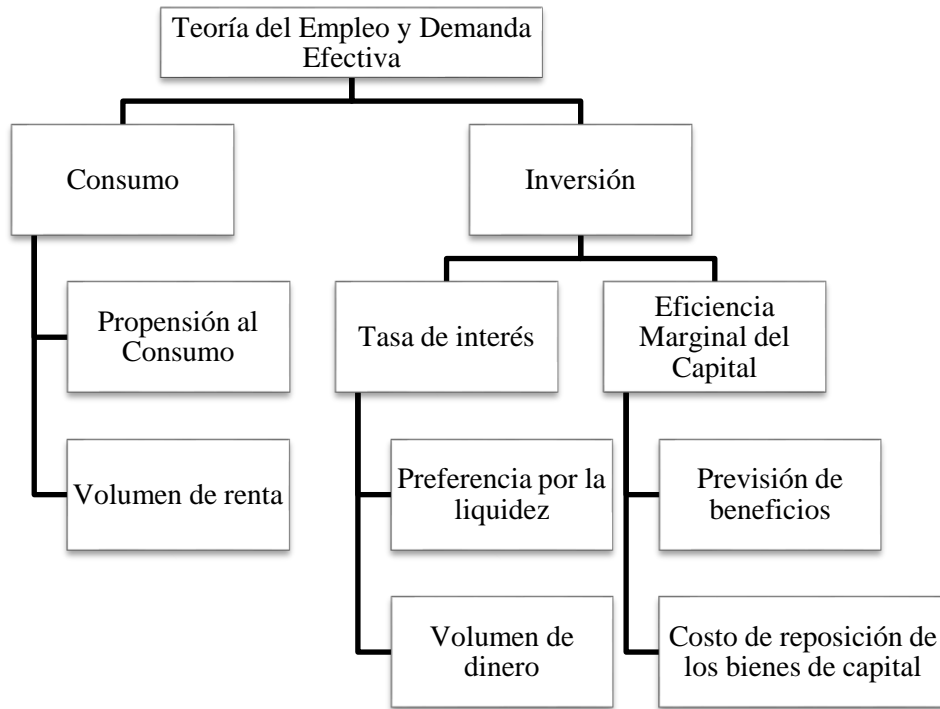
Teoría del Empleo y Demanda Efectiva

Consumo

Inversión

Propensión al Consumo

Volumen de renta

Tasa de interés

Eficiencia Marginal del Capital

Preferencia por la liquidez

Volumen de dinero

Previsión de beneficios

Costo de reposición de los bienes de capital